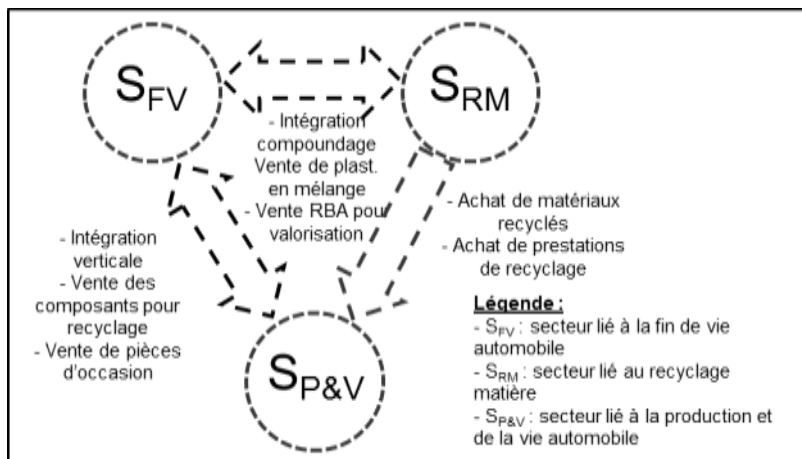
$S_{FV}$

$S_{RM}$

- Intégration compoundage Vente de plast. en mélange
- Vente RBA pour valorisation

- Achat de matériaux recyclés
- Achat de prestations de recyclage

- Intégration verticale
- Vente des composants pour recyclage
- Vente de pièces d'occasion

$S_{P\&V}$

Légende :
- $S_{FV}$ : secteur lié à la fin de vie automobile
- $S_{RM}$ : secteur lié au recyclage matière
- $S_{P\&V}$ : secteur lié à la production et de la vie automobile